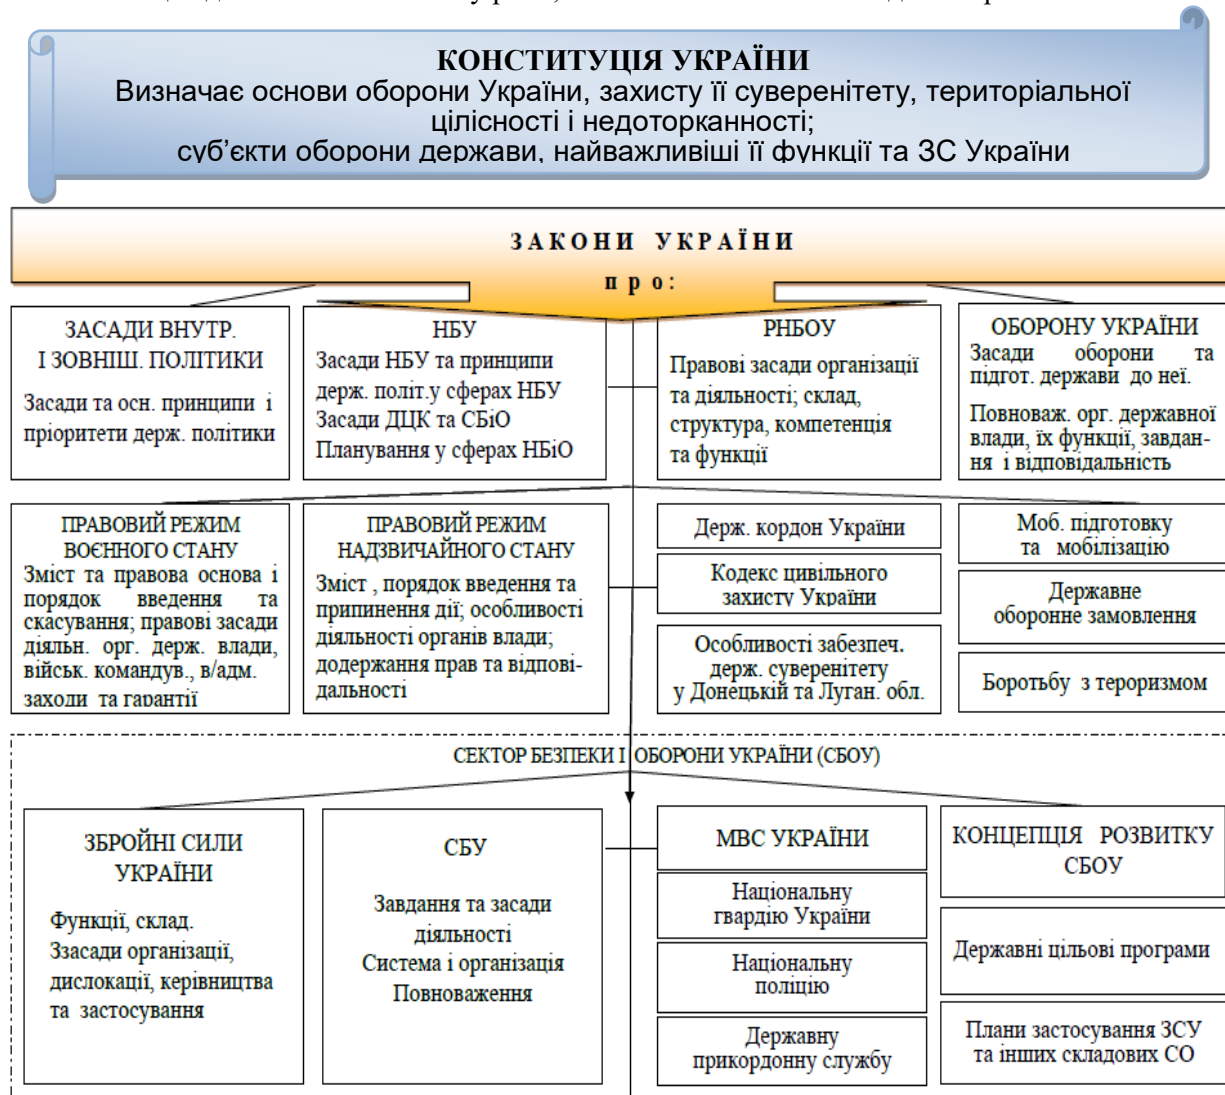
КОНСТИТУЦІЯ УКРАЇНИ
Визначає основи оборони України, захисту її суверенітету, територіальної цілісності і недоторканності;
суб'єкти оборони держави, найважливіші її функції та ЗС України

ЗАКОНИ УКРАЇНИ
про:

ЗАСАДИ ВНУТР. І ЗОВНІШ. ПОЛІТИКИ
Засади та осн. принципи і пріоритети держ. політики

НБУ
Засади НБУ та принципи держ. політ.у сферах НБУ
Засади ДЦК та СБіО
Планування у сферах НБіО

РНБОУ
Правові засади організації та діяльності; склад, структура, компетенція та функції

ОБОРОНУ УКРАЇНИ
Засади оборони та підгот. держави до неї.
Повноваж. орг. державної влади, їх функції, завдання і відповідальність

ПРАВОВИЙ РЕЖИМ ВОЄННОГО СТАНУ
Зміст та правова основа і порядок введення та скасування; правові засади діяльн. орг. держ. влади, військ. командув., в/адм. заходи та гарантії

ПРАВОВИЙ РЕЖИМ НАДЗВИЧАЙНОГО СТАНУ
Зміст , порядок введення та припинення дії; особливості діяльності органів влади; додержання прав та відповідальності

Держ. кордон України

Кодекс цивільного захисту України

Особливості забезпеч. держ. суверенітету у Донецькій та Луган. обл.

Моб. підготовку та мобілізацію

Державне оборонне замовлення

Боротьбу з тероризмом

СЕКТОР БЕЗПЕКИ І ОБОРОНИ УКРАЇНИ (СБОУ)

ЗБРОЙНІ СИЛИ УКРАЇНИ
Функції, склад.
Ззасади організації, дислокації, керівництва та застосування

СБУ
Завдання та засади діяльності
Система і організація
Повноваження

МВС УКРАЇНИ

Національну гвардію України

Національну поліцію

Державну прикордонну службу

КОНЦЕПЦІЯ РОЗВИТКУ СБОУ

Державні цільові програми

Плани застосування ЗСУ та інших складових СО